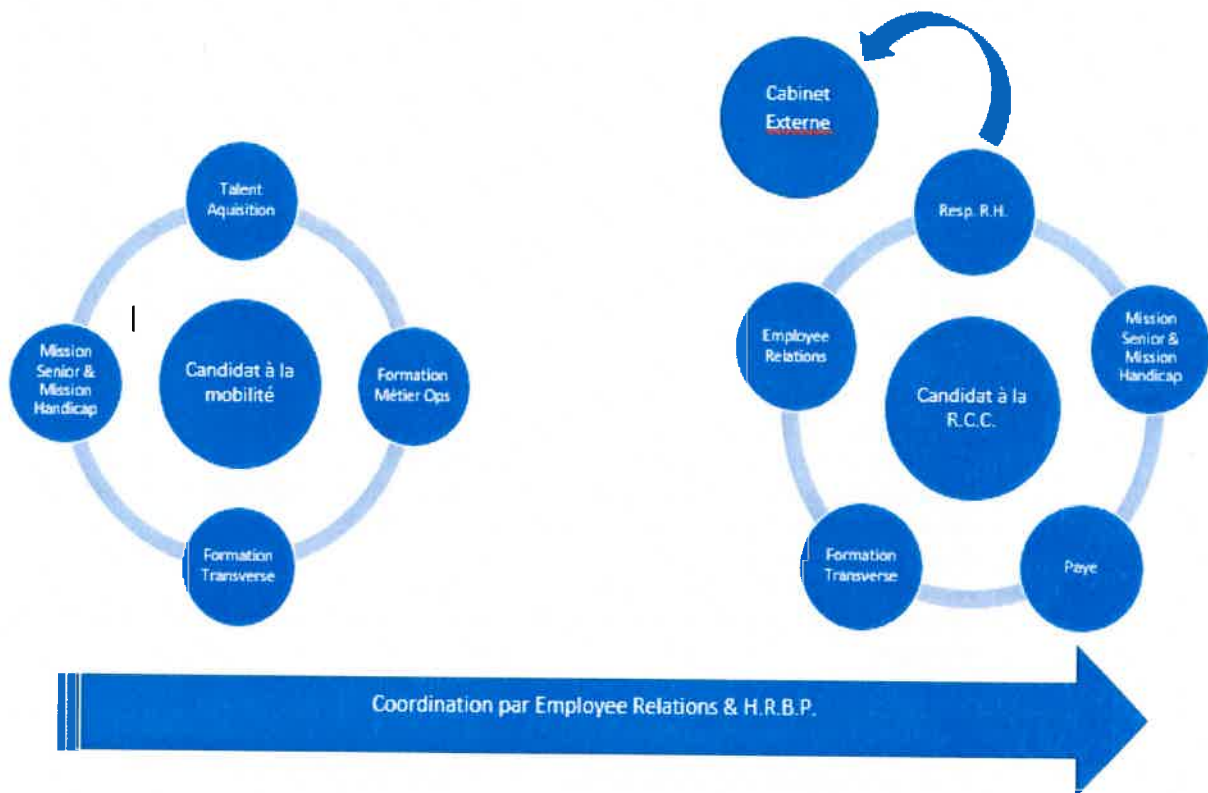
Cabinet Externe

Talent Aquisition

Mission Senior & Mission Handicap

Candidat à la mobilité

Formation Métier Ops

Formation Transverse

Resp. R.H.

Employee Relations

Candidat à la R.C.C.

Mission Senior & Mission Handicap

Formation Transverse

Paye

Coordination par Employee Relations & H.R.B.P.